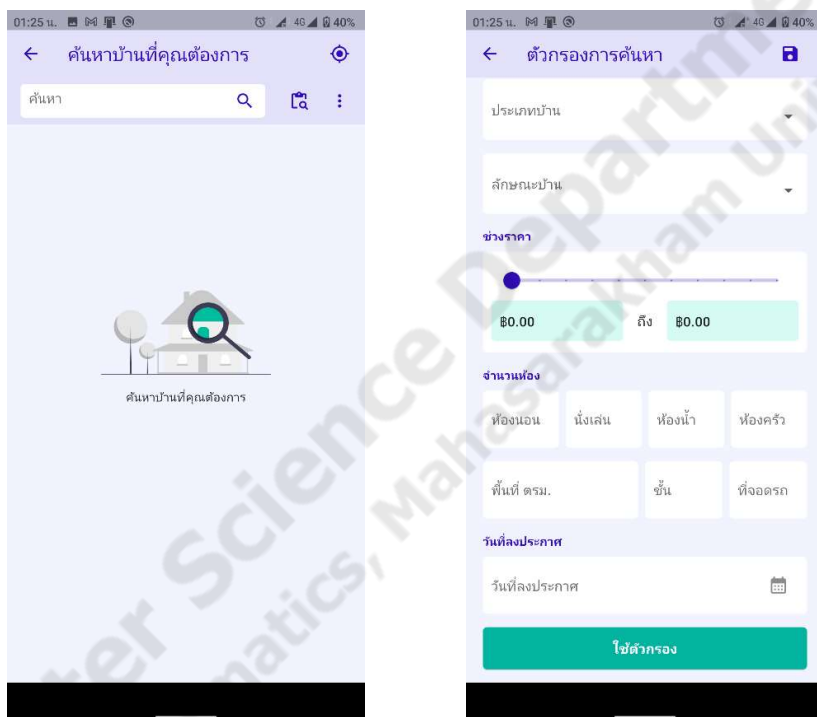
01:25 น. 40%

ค้นหาบ้านที่คุณต้องการ

ค้นหา

ค้นหาบ้านที่คุณต้องการ

01:25 น. 40%

ตัวกรองการค้นหา

ประเภทบ้าน

ลักษณะบ้าน

ช่วงราคา

฿0.00 ถึง ฿0.00

จำนวนห้อง

ห้องนอน นั่งเล่น ห้องน้ำ ห้องครัว

พื้นที่ ตรม. ชั้น ที่จอดรถ

วันที่ลงประกาศ

วันที่ลงประกาศ

ใช้ตัวกรอง

Computer Science Department, Mathematics, Mahasarakham University